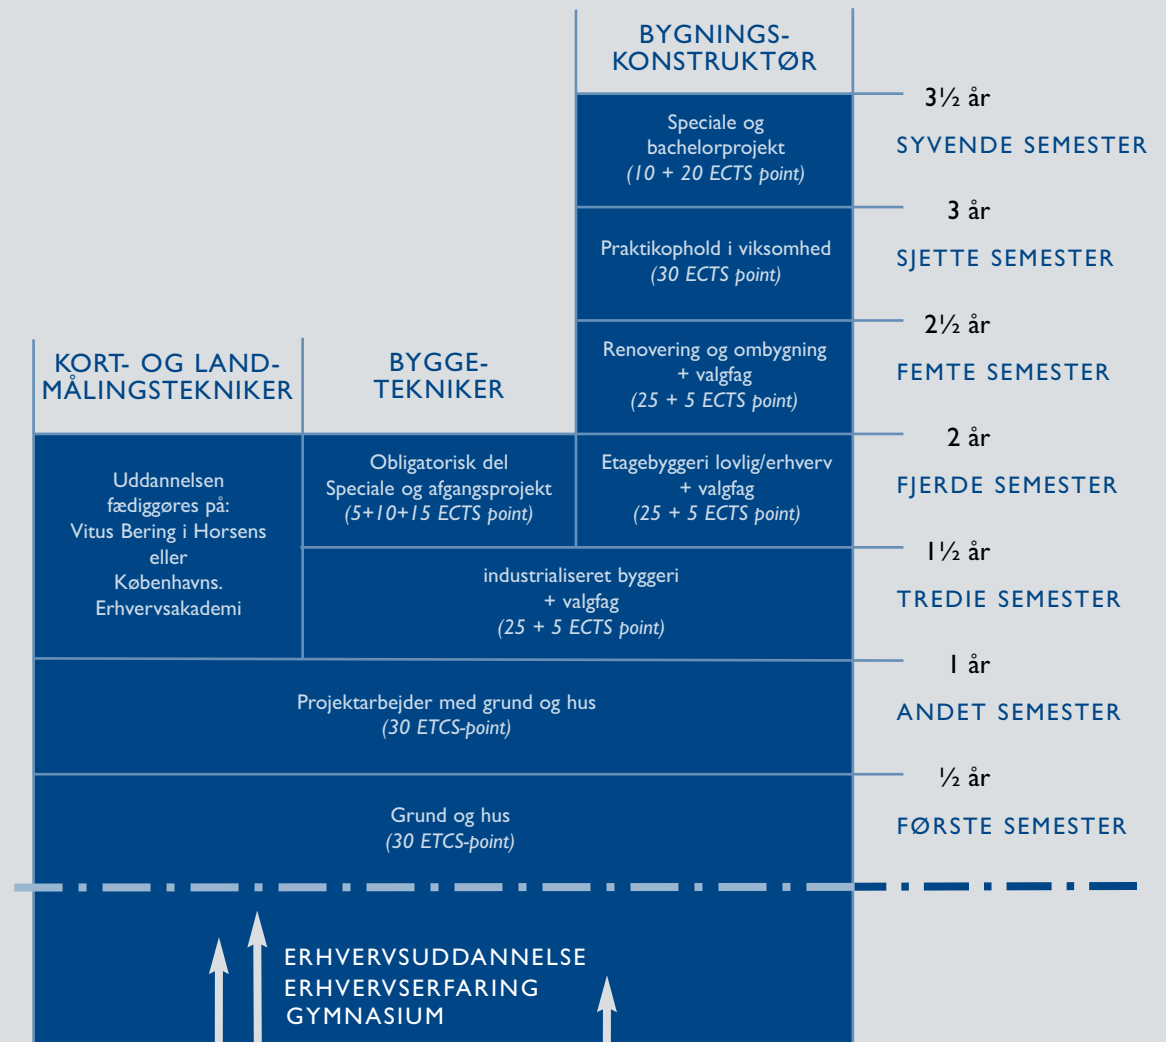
BYGNINGS-
KONSTRUKTØR

Speciale og bachelorprojekt
(10 + 20 ECTS point)

3½ år
SYVENDE SEMESTER

Praktikophold i viksomhed
(30 ECTS point)

3 år
SJETTE SEMESTER

KORT- OG LAND-
MÅLINGSTEKNIKER

BYGGE-
TEKNIKER

Renovering og ombygning
+ valgfag
(25 + 5 ECTS point)

2½ år
FEMTE SEMESTER

Uddannelsen fædiggøres på:
Vitus Bering i Horsens
eller
Københavns.
Erhvervsakademi

Obligatorisk del
Speciale og afgangsprojekt
(5+10+15 ECTS point)

Etagebyggeri lovlig/erhverv
+ valgfag
(25 + 5 ECTS point)

2 år
FJERDE SEMESTER

industrialiseret byggeri
+ valgfag
(25 + 5 ECTS point)

1½ år
TREDIE SEMESTER

Projektarbejder med grund og hus
(30 ETCS-point)

1 år
ANDET SEMESTER

Grund og hus
(30 ETCS-point)

½ år
FØRSTE SEMESTER

ERHVERVSUDDANNELSE
ERHVERVSERFARING
GYMNASIUM